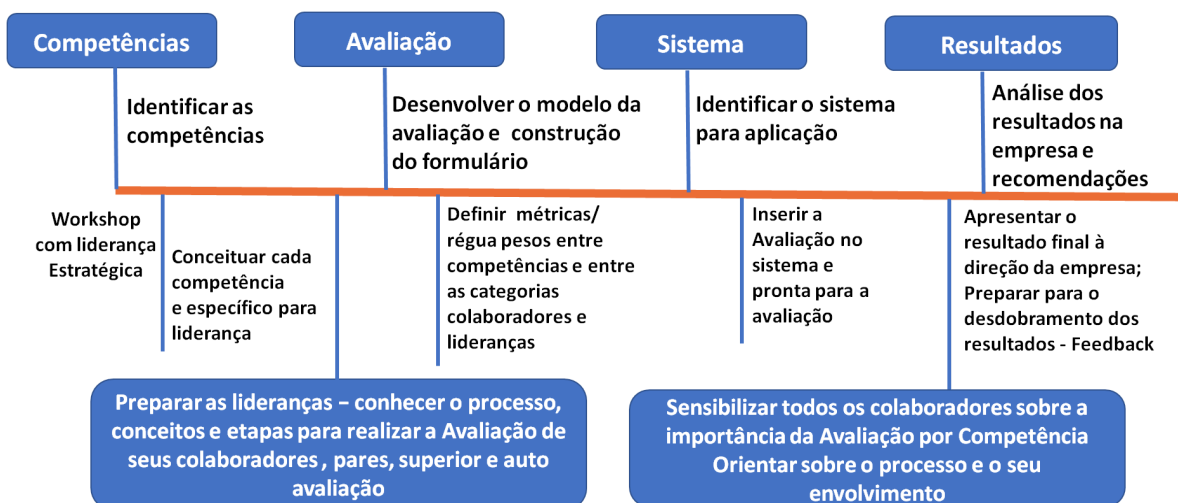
Competências

Avaliação

Sistema

Resultados

Identificar as competências

Desenvolver o modelo da avaliação e construção do formulário

Identificar o sistema para aplicação

Análise dos resultados na empresa e recomendações

Workshop com liderança Estratégica

Conceituar cada competência e específico para liderança

Definir métricas/ régua pesos entre competências e entre as categorias colaboradores e lideranças

Inserir a Avaliação no sistema e pronta para a avaliação

Apresentar o resultado final à direção da empresa; Preparar para o desdobramento dos resultados - Feedback

Preparar as lideranças – conhecer o processo, conceitos e etapas para realizar a Avaliação de seus colaboradores , pares, superior e auto avaliação

Sensibilizar todos os colaboradores sobre a importância da Avaliação por Competência Orientar sobre o processo e o seu envolvimento